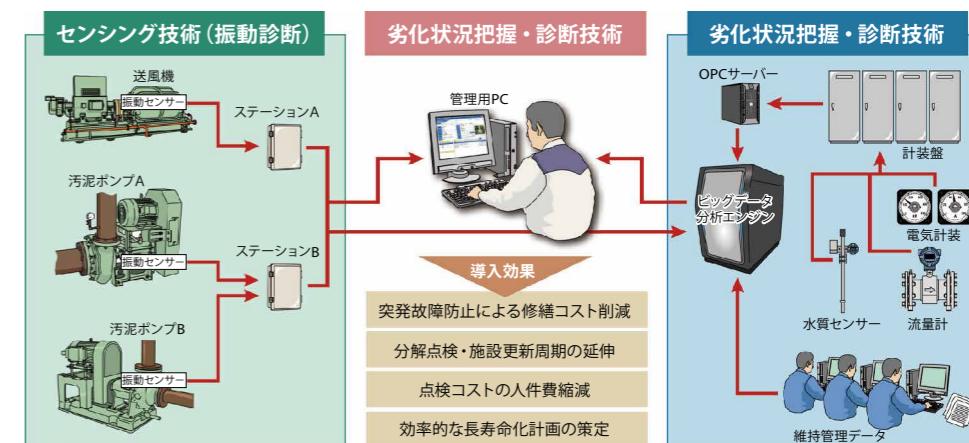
センシング技術（振動診断）

送風機
振動センサー
ステーションA
汚泥ポンプA
振動センサー
ステーションB
汚泥ポンプB
振動センサー

劣化状況把握・診断技術

管理用PC

導入効果
突発故障防止による修繕コスト削減
分解点検・施設更新周期の延伸
点検コストの人件費縮減
効率的な長寿命化計画の策定

劣化状況把握・診断技術

OPCサーバー
計装盤
ビッグデータ分析エンジン
電気計装
水質センサー
流量計
維持管理データ